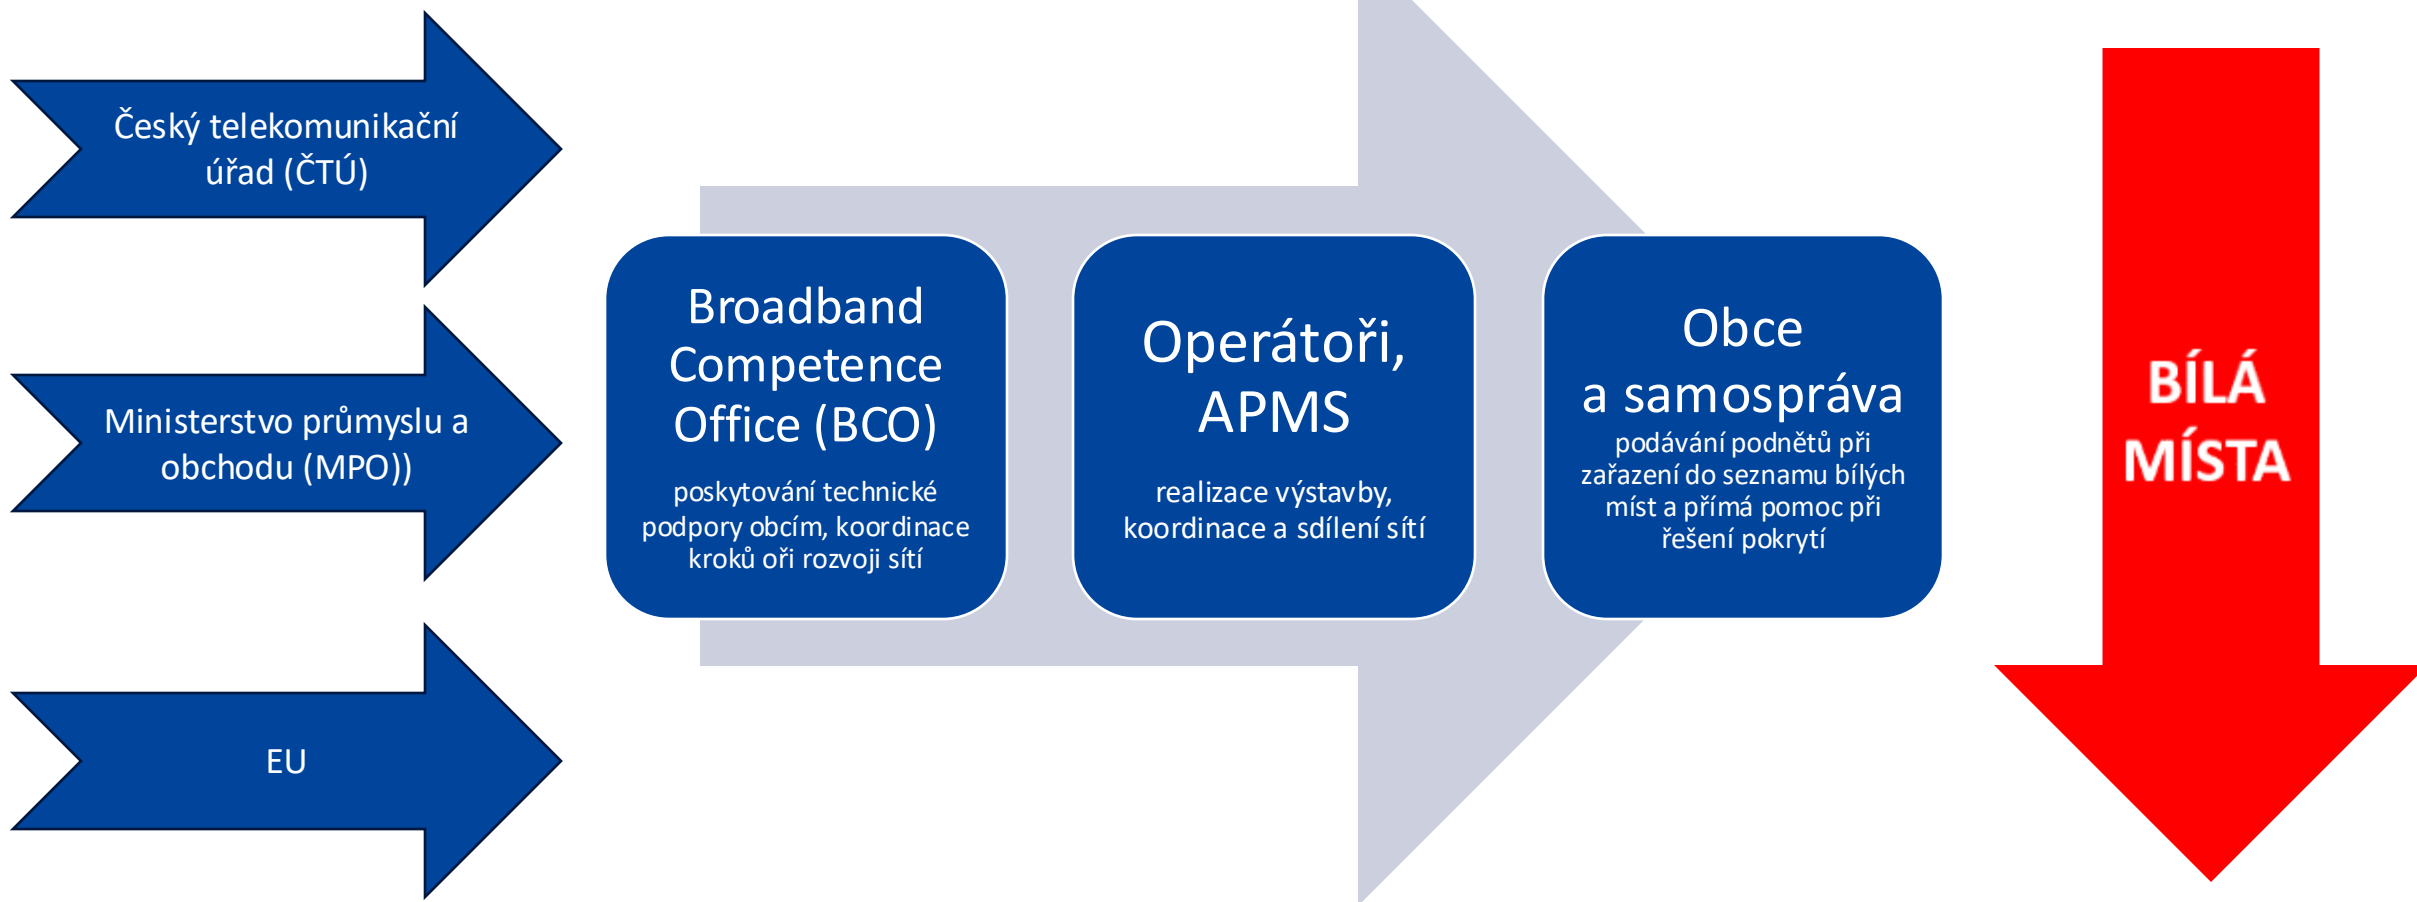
Český telekomunikační úřad (ČTÚ)

Ministerstvo průmyslu a obchodu (MPO))

EU

Broadband Competence Office (BCO)

poskytování technické podpory obcím, koordinace kroků oři rozvoji sítí

Operátoři, APMS

realizace výstavby, koordinace a sdílení sítí

Obce a samospráva

podávání podnětů při zařazení do seznamu bílých míst a přímá pomoc při řešení pokrytí

BÍLÁ MÍSTA